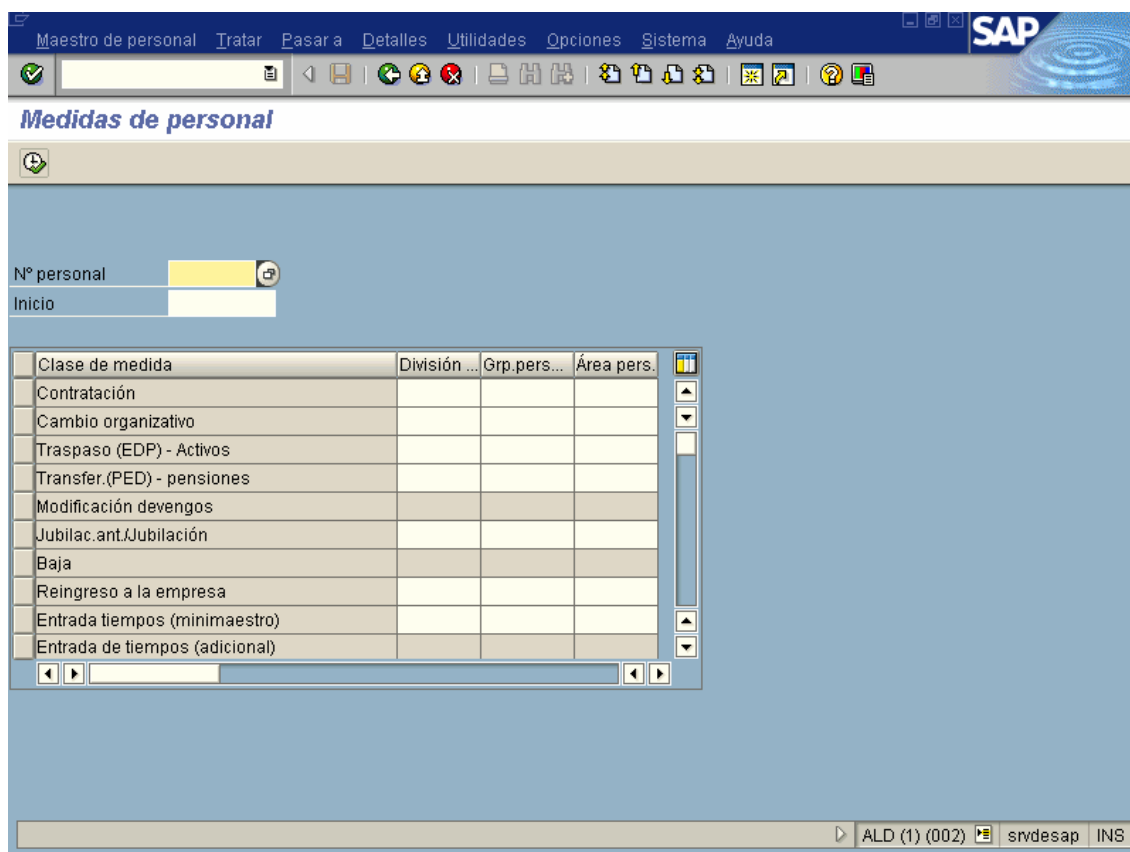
Maestro de personal Tratar Pasar a Detalles Utilidades Opciones Sistema Ayuda

SAP

Medidas de personal

Nº personal
Inicio

| Clase de medida | División ... | Grp.pers... | Área pers. |
|---|---|---|---|
| Contratación | | | |
| Cambio organizativo | | | |
| Traspaso (EDP) - Activos | | | |
| Transfer.(PED) - pensiones | | | |
| Modificación devengos | | | |
| Jubilac.ant./Jubilación | | | |
| Baja | | | |
| Reingreso a la empresa | | | |
| Entrada tiempos (minimaestro) | | | |
| Entrada de tiempos (adicional) | | | |

ALD (1) (002) srvdesap INS